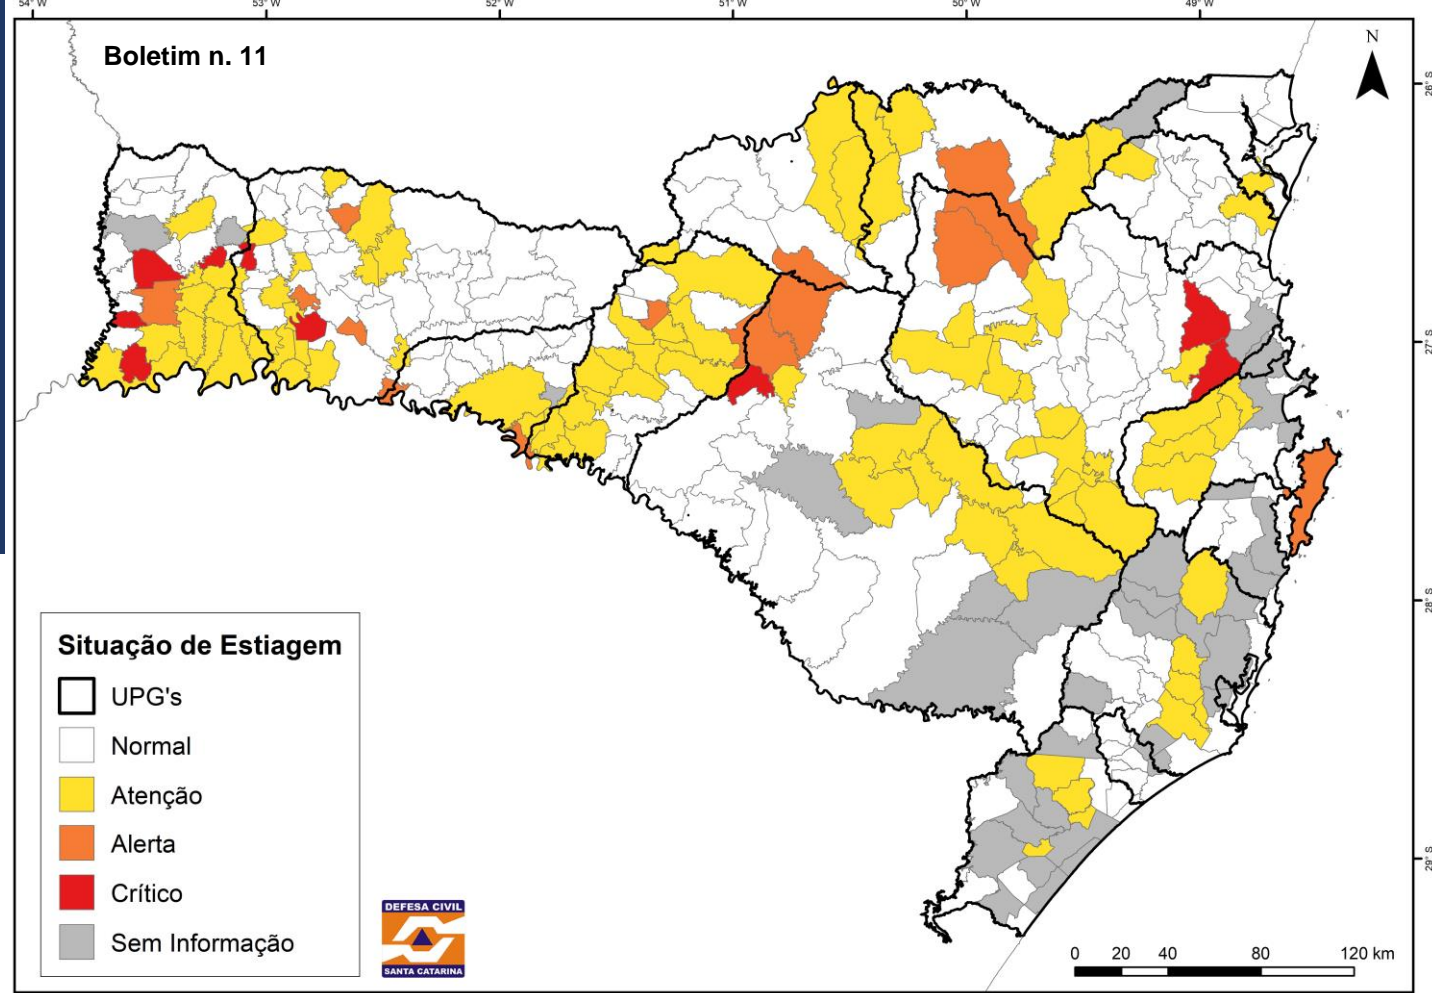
54° W 53° W 52° W 51° W 50° W 49° W

Boletim n. 11

N

26° S
27° S
28° S
29° S

Situação de Estiagem

UPG's
Normal
Atenção
Alerta
Crítico
Sem Informação

DEFESA CIVIL
SANTA CATARINA

0 20 40 80 120 km